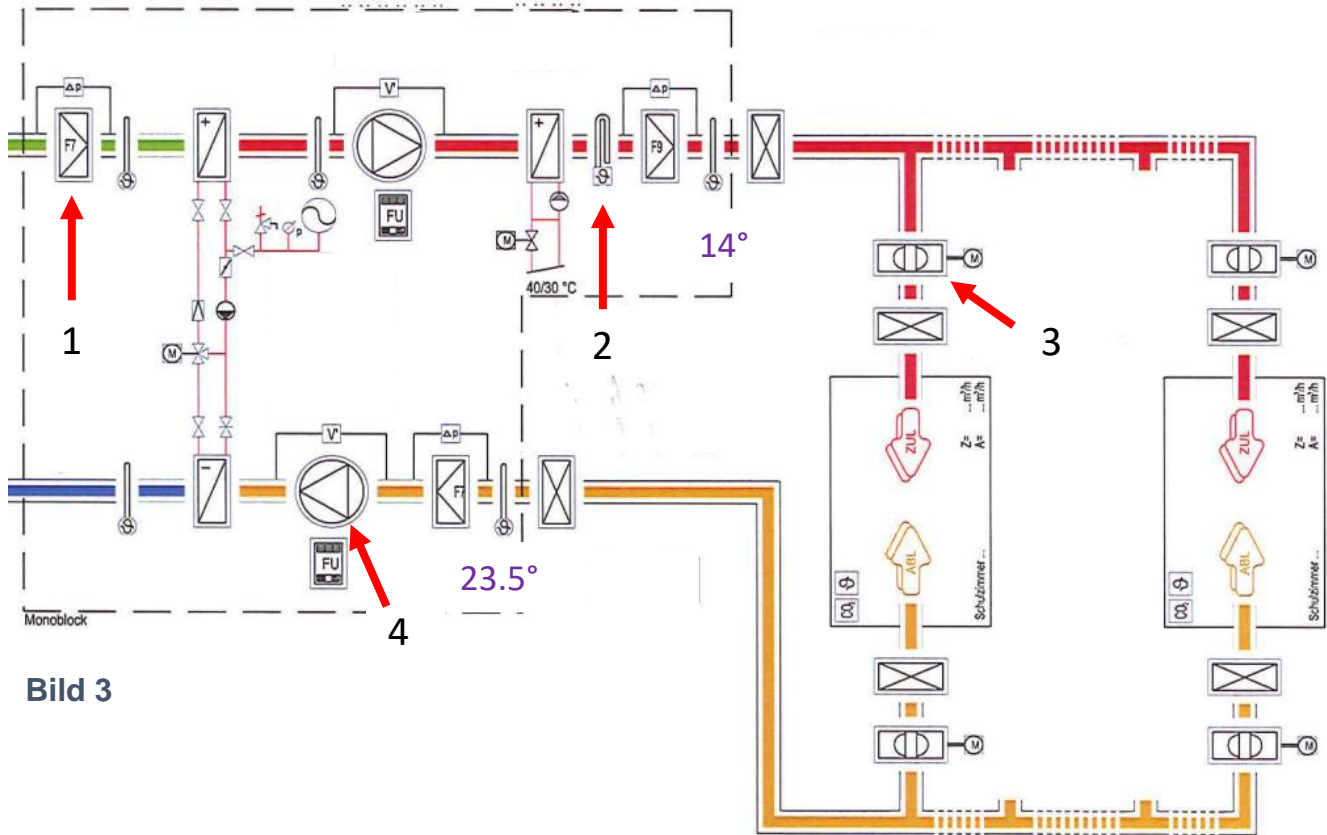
Δp
F7
+
V'
FU
M
+
Δp
F9
M
40/30 °C
14°
1
2
3
M
M
ZUL
Z= ... m³/h
A= ... m³/h
ZUL
Z= ... m³/h
A= ... m³/h
M
−
V'
Δp
F7
FU
23.5°
4
ABL
Schulzimmer ...
$CO_2$
ABL
Schulzimmer ...
$CO_2$
Monoblock
Bild 3
M
M